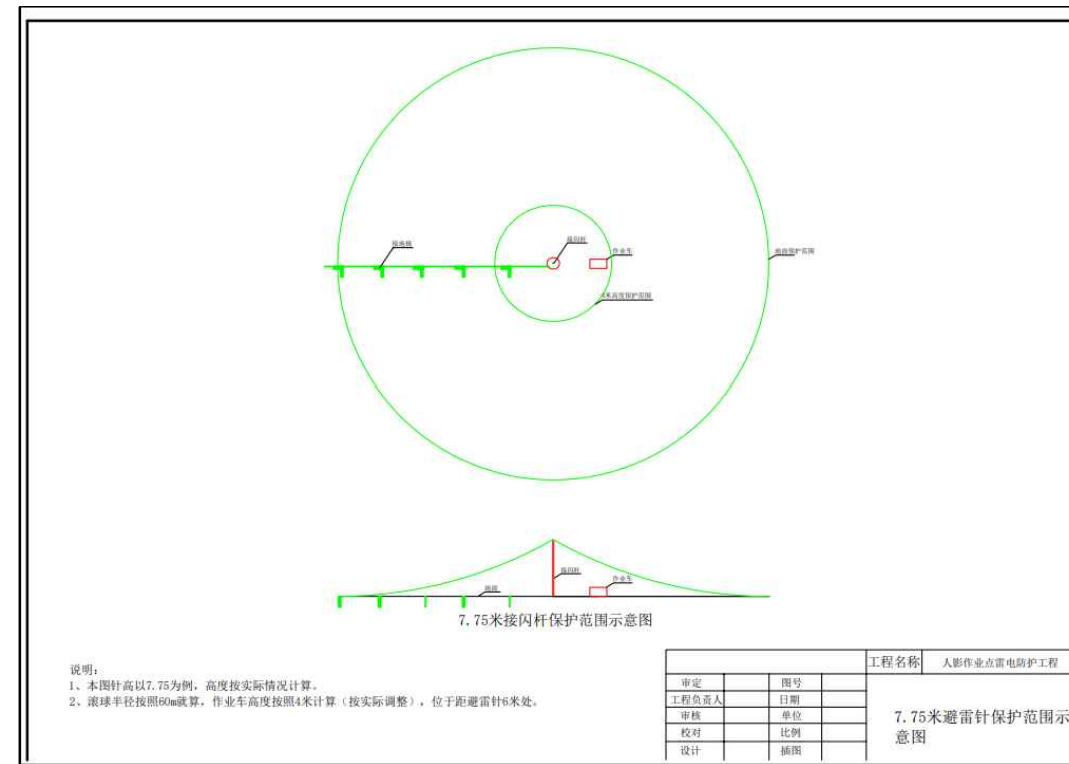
接地线
接闪杆
作业车
地面保护范围
4米高度保护范围

接闪杆
地面
作业车

7.75米接闪杆保护范围示意图

说明：
1、本图针高以7.75为例，高度按实际情况计算。
2、滚球半径按照60m就算，作业车高度按照4米计算（按实际调整），位于距避雷针6米处。

| 工程名称 | | 人影作业点雷电防护工程 | |
|---|---|---|---|
| 审定 | | 图号 | |
| 工程负责人 | | 日期 | |
| 审核 | | 单位 | |
| 校对 | | 比例 | |
| 设计 | | 插图 | |

7.75米避雷针保护范围示意图